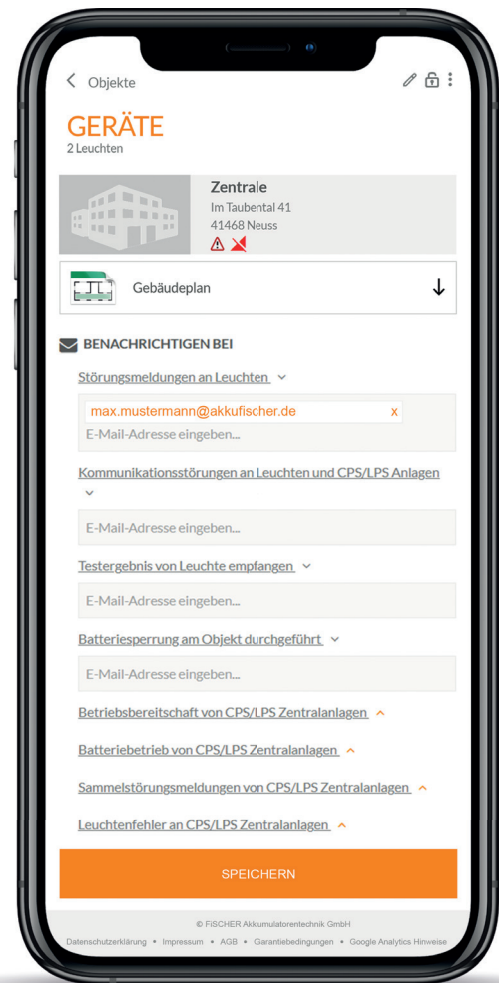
Objekte

GERÄTE
2 Leuchten

Zentrale
Im Taubental 41
41468 Neuss

Gebäudeplan

BENACHRICHTIGEN BEI

Störungsmeldungen an Leuchten

max.mustermann@akkufischer.de x
E-Mail-Adresse eingeben...

Kommunikationsstörungen an Leuchten und CPS/LPS Anlagen

E-Mail-Adresse eingeben...

Testergebnis von Leuchte empfangen

E-Mail-Adresse eingeben...

Batteriesperrung am Objekt durchgeführt

E-Mail-Adresse eingeben...

Betriebsbereitschaft von CPS/LPS Zentralanlagen

Batteriebetrieb von CPS/LPS Zentralanlagen

Sammelstörungsmeldungen von CPS/LPS Zentralanlagen

Leuchtenfehler an CPS/LPS Zentralanlagen

SPEICHERN

© FISCHER Akkumulatorentechnik GmbH
Datenschutzerklärung • Impressum • AGB • Garantiebedingungen • Google Analytics Hinweise